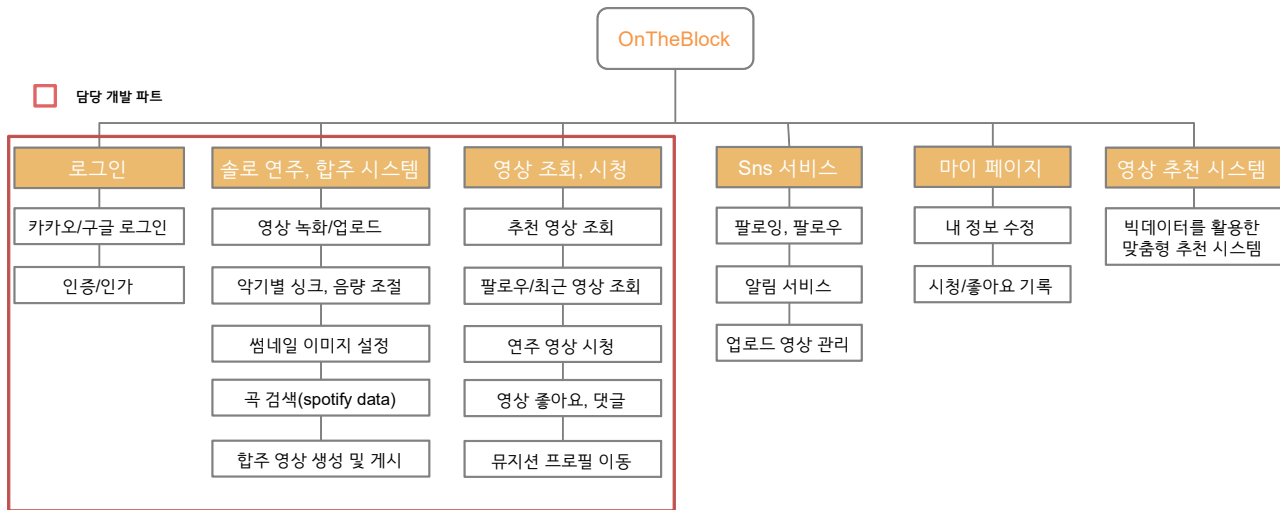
OnTheBlock

담당 개발 파트

로그인

카카오/구글 로그인

인증/인가

솔로 연주, 합주 시스템

영상 녹화/업로드

악기별 싱크, 음량 조절

썸네일 이미지 설정

곡 검색(spotify data)

합주 영상 생성 및 게시

영상 조회, 시청

추천 영상 조회

팔로우/최근 영상 조회

연주 영상 시청

영상 좋아요, 댓글

뮤지션 프로필 이동

Sns 서비스

팔로잉, 팔로우

알림 서비스

업로드 영상 관리

마이 페이지

내 정보 수정

시청/좋아요 기록

영상 추천 시스템

빅데이터를 활용한 맞춤형 추천 시스템